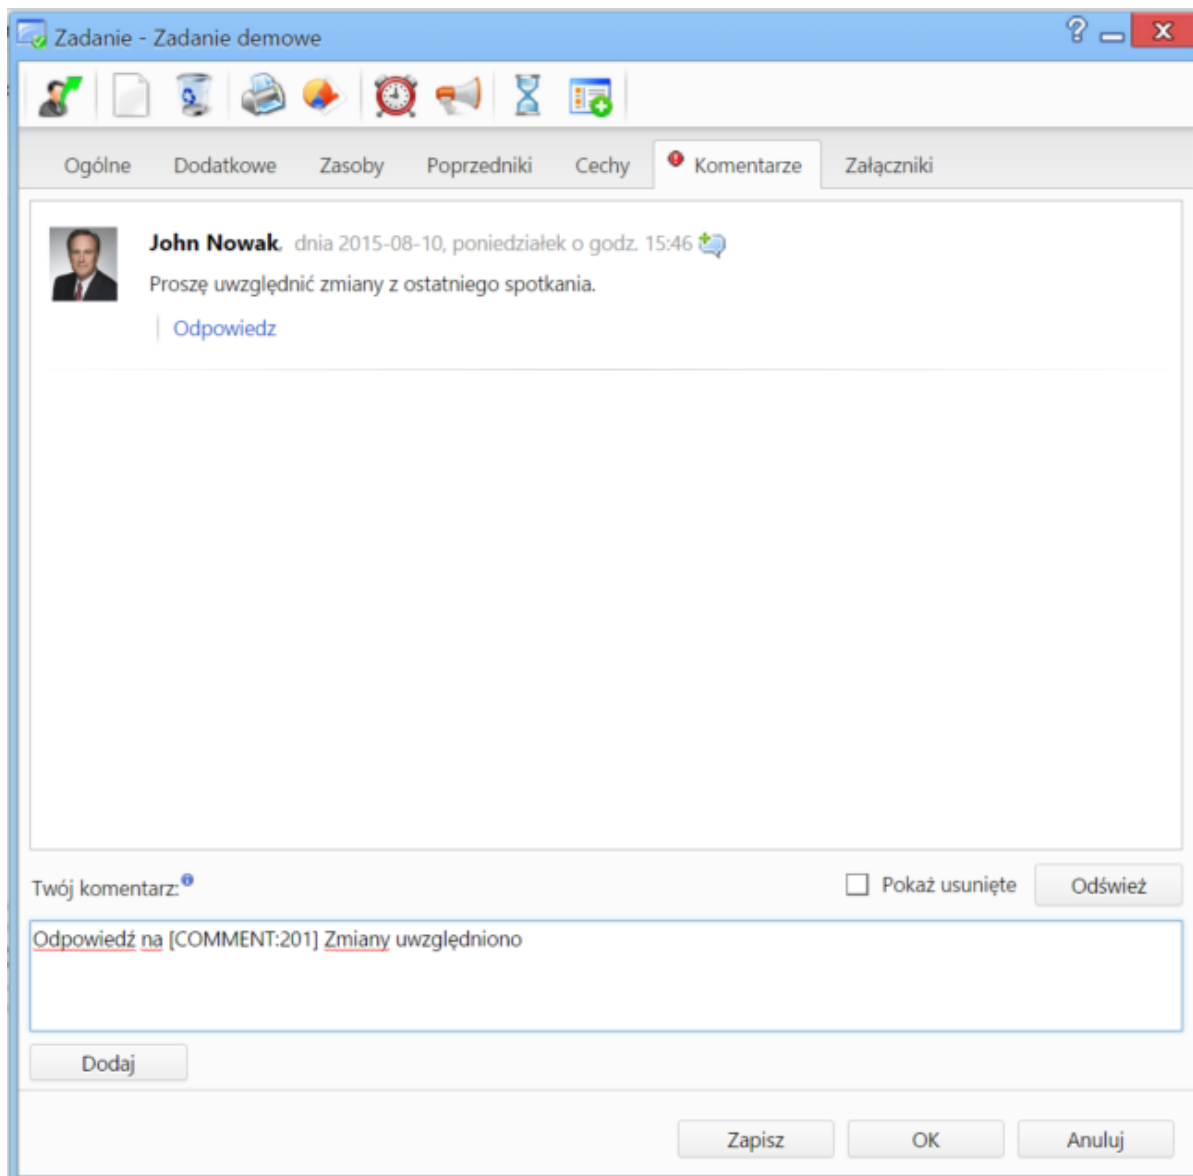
Zadanie - Zadanie demowe

? _ X

Ogólne | Dodatkowe | Zasoby | Poprzedniki | Cechy | Komentarze | Załączniki

John Nowak, dnia 2015-08-10, poniedziałek o godz. 15:46

Proszę uwzględnić zmiany z ostatniego spotkania.

Odpowiedz

Twój komentarz:

Pokaż usunięte

Odśwież

Odpowiedź na [COMMENT:201] Zmiany uwzględniono

Dodaj

Zapisz

OK

Anuluj